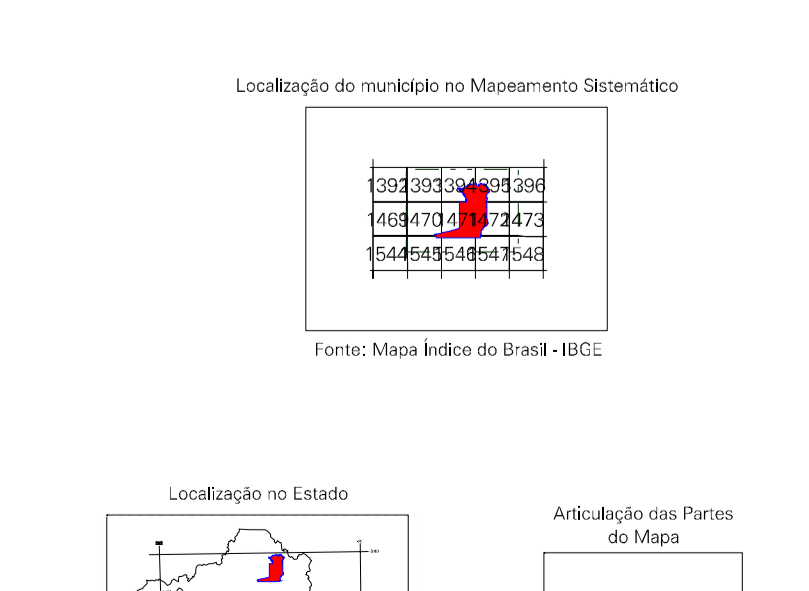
Localização do município no Mapeamento Sistemático

1392 1393 1394 1395 1396
1469 1470 1471 1472 1473
1544 1545 1546 1547 1548

Fonte: Mapa Índice do Brasil - IBGE

Localização no Estado

Articulação das Partes do Mapa